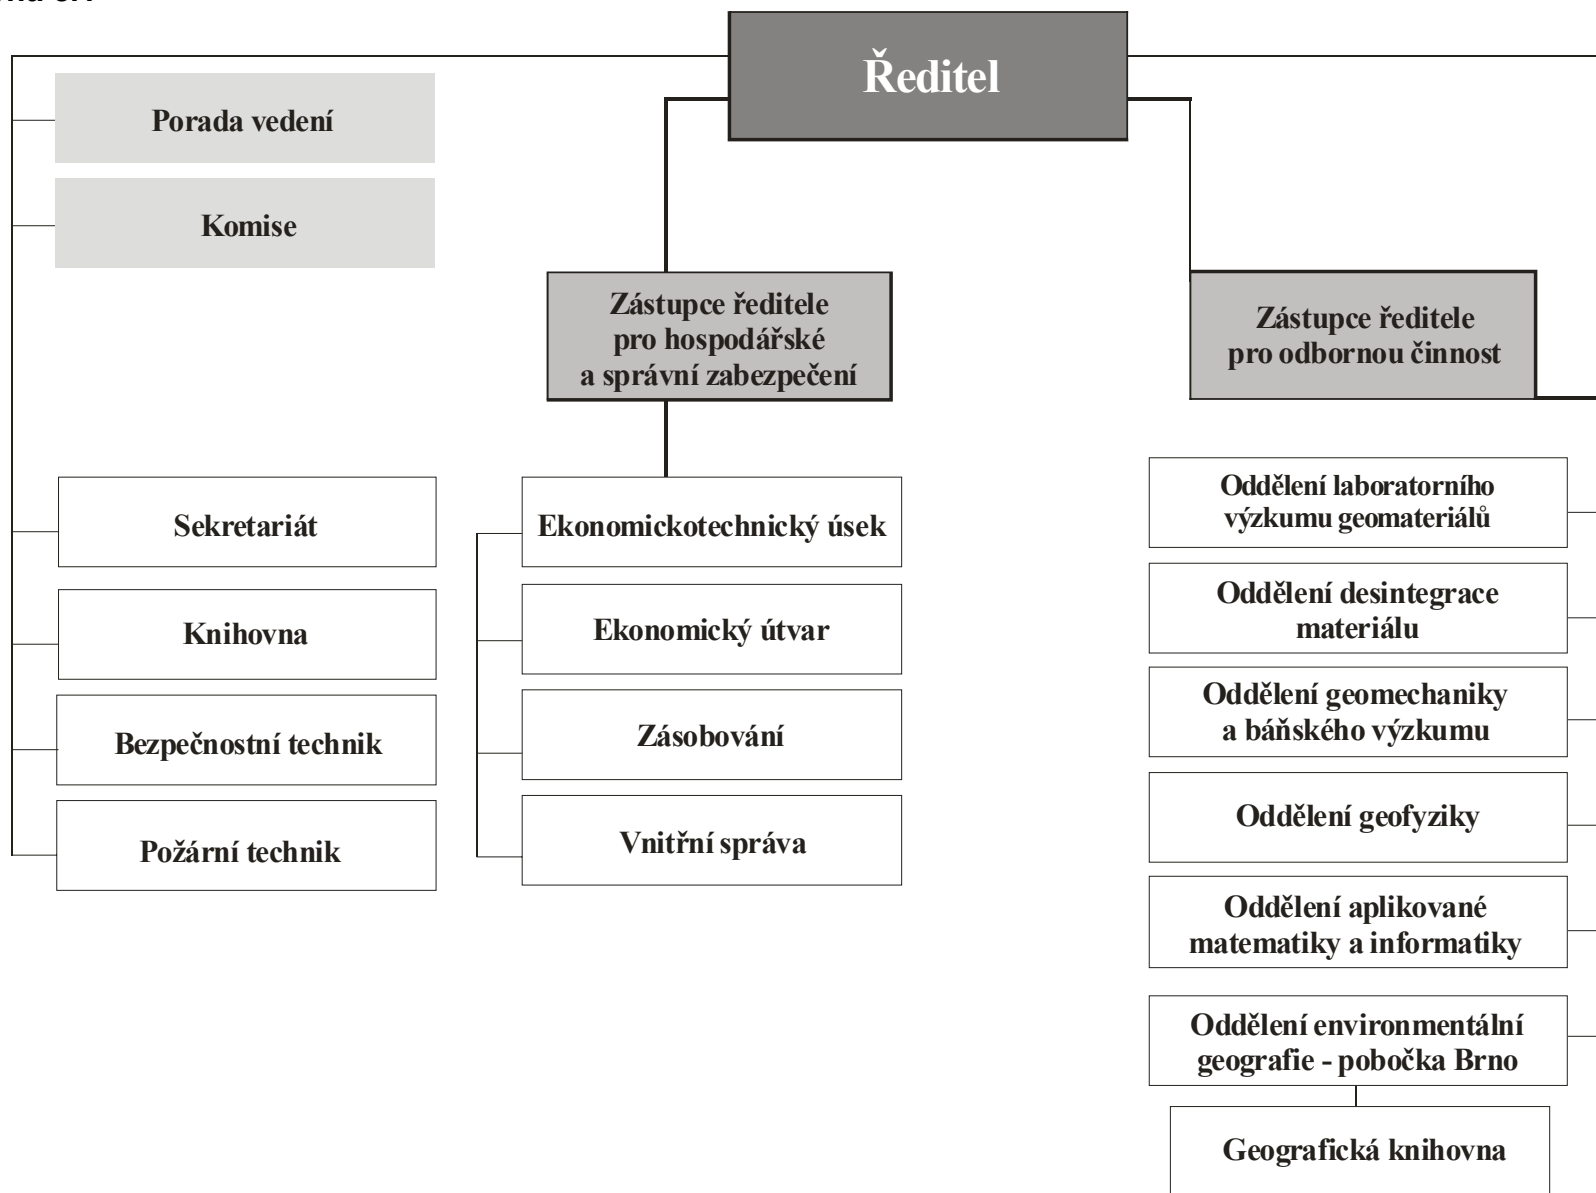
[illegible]

Ředitel

Porada vedení

Komise

Zástupce ředitele pro hospodářské a správní zabezpečení

Zástupce ředitele pro odbornou činnost

Sekretariát

Knihovna

Bezpečnostní technik

Požární technik

Ekonomickotechnický úsek

Ekonomický útvar

Zásobování

Vnitřní správa

Oddělení laboratorního výzkumu geomateriálů

Oddělení desintegrace materiálu

Oddělení geomechaniky a báňského výzkumu

Oddělení geofyziky

Oddělení aplikované matematiky a informatiky

Oddělení environmentální geografie - pobočka Brno

Geografická knihovna